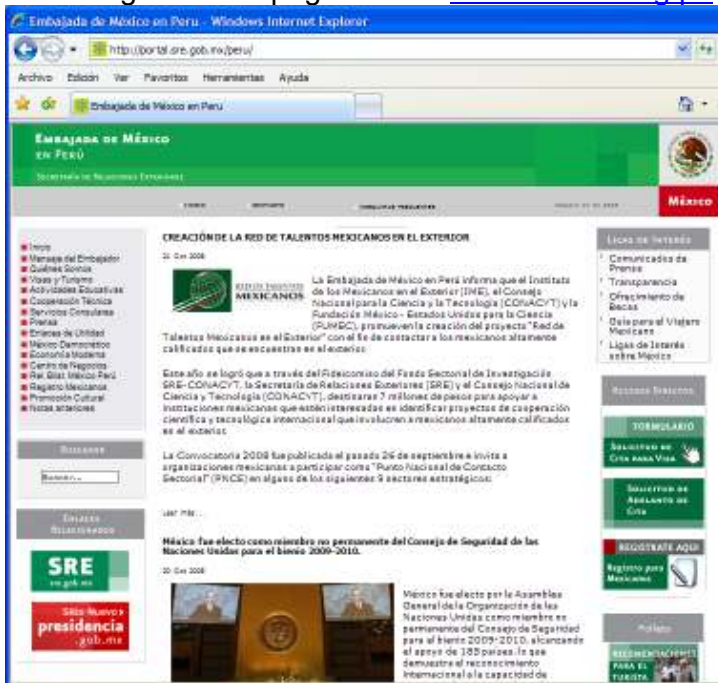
Embajada de México en Peru - Windows Internet Explorer

http://portal.sre.gob.mx/peru/

Archivo Edición Ver Favoritos Herramientas Ayuda

Embajada de México en Peru

EMBAJADA DE MÉXICO EN PERÚ

SECRETARÍA DE RELACIONES EXTERIORES

MÉXICO

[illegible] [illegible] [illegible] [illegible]

Inicio
Mensaje del Embajador
Quiénes Somos
Visas y Turismo
Actividades Educativas
Cooperación Técnica
Servicios Consulares
Prensa
Enlaces de Utilidad
México Democrático
Economía Moderna
Centro de Negocios
Rel. Bilat. México-Perú
Registro Mexicanos
Promoción Cultural
Notas anteriores

BUSCADOR

Buscar...

ENLACES RELACIONADOS

SRE
sre.gob.mx

Sitio Nuevo
presidencia
.gob.mx

CREACIÓN DE LA RED DE TALENTOS MEXICANOS EN EL EXTERIOR

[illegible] Oct 2008

MEXICANOS

La Embajada de México en Perú informa que el Instituto de los Mexicanos en el Exterior (IME), el Consejo Nacional para la Ciencia y la Tecnología (CONACYT) y la Fundación México - Estados Unidos para la Ciencia (FUMEC), promueven la creación del proyecto "Red de Talentos Mexicanos en el Exterior" con el fin de contactar a los mexicanos altamente calificados que se encuentran en el exterior.

Este año se logró que a través del Fideicomiso del Fondo Sectorial de Investigación SRE-CONACYT, la Secretaría de Relaciones Exteriores (SRE) y el Consejo Nacional de Ciencia y Tecnología (CONACYT), destinaran 7 millones de pesos para apoyar a instituciones mexicanas que estén interesadas en identificar proyectos de cooperación científica y tecnológica internacional que involucren a mexicanos altamente calificados en el exterior.

La Convocatoria 2008 fue publicada el pasado 26 de septiembre e invita a organizaciones mexicanas a participar como "Punto Nacional de Contacto Sectorial" (PNCS) en alguno de los siguientes 9 sectores estratégicos:

Leer más...

México fue electo como miembro no permanente del Consejo de Seguridad de las Naciones Unidas para el bienio 2009-2010.

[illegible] Oct 2008

México fue electo por la Asamblea General de la Organización de las Naciones Unidas como miembro no permanente del Consejo de Seguridad para el bienio 2009-2010, alcanzando el apoyo de 185 países, lo que demuestra el reconocimiento internacional a la capacidad de

LIGAS DE INTERÉS

Comunicados de Prensa
Transparencia
Ofrecimiento de Becas
Guía para el Viajero Mexicano
Ligas de Interés sobre México

ACCESOS DIRECTOS

FORMULARIO
SOLICITUD DE CITA PARA VISA

SOLICITUD DE ADELANTO DE CITA

REGISTRATE AQUI
Registro para Mexicanos

Folleto

RECOMENDACIONES PARA EL TURISTA